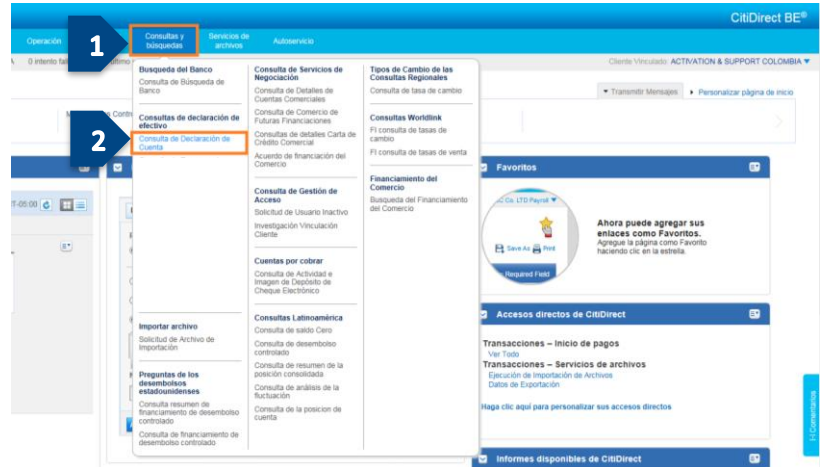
CitiDirect BE®

Operación
Consultas y búsquedas
Servicios de archivos
Autoservicio

1

0 intento fal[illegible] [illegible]ltimo

Cliente Vinculado ACTIVATION & SUPPORT COLOMBIA ▼

▾ Transmitir Mensajes
▸ Personalizar página de inicio

Busqueda del Banco
Consulta de Búsqueda de Banco

Consultas de declaración de efectivo
Consulta de Declaración de Cuenta

2

Importar archivo
Solicitud de Archivo de Importación

Preguntas de los desembolsos estadounidenses
Consulta resumen de financiamento de desembolso controlado
Consulta de financiamiento de desembolso controlado

Consulta de Servicios de Negociación
Consulta de Detalles de Cuentas Comerciales
Consulta de Comercio de Futuras Financiaciones
Consultas de detalles Carta de Crédito Comercial
Acuerdo de financiación del Comercio

Consulta de Gestión de Acceso
Solicitud de Usuario Inactivo
Investigación Vinculación Cliente

Cuentas por cobrar
Consulta de Actividad e Imagen de Depósito de Cheque Electrónico

Consultas Latinoamérica
Consulta de saldo Cero
Consulta de desembolso controlado
Consulta de resumen de la posición consolidada
Consulta de análisis de la fluctuación
Consulta de la posicion de cuenta

Tipos de Cambio de las Consultas Regionales
Consulta de tasa de cambio

Consultas Worldlink
FI consulta de tasas de cambio
FI consulta de tasas de venta

Financiamiento del Comercio
Busqueda del Financiamiento del Comercio

Favoritos
Save As
Print
Required Field
Ahora puede agregar sus enlaces como Favoritos.
Agregue la página como Favorito haciendo clic en la estrella.

Accesos directos de CitiDirect
Transacciones – Inicio de pagos
Ver Todo
Transacciones – Servicios de archivos
Ejecución de Importación de Archivos
Datos de Exportación
Haga clic aquí para personalizar sus accesos directos

Informes disponibles de CitiDirect

i-Comentarios